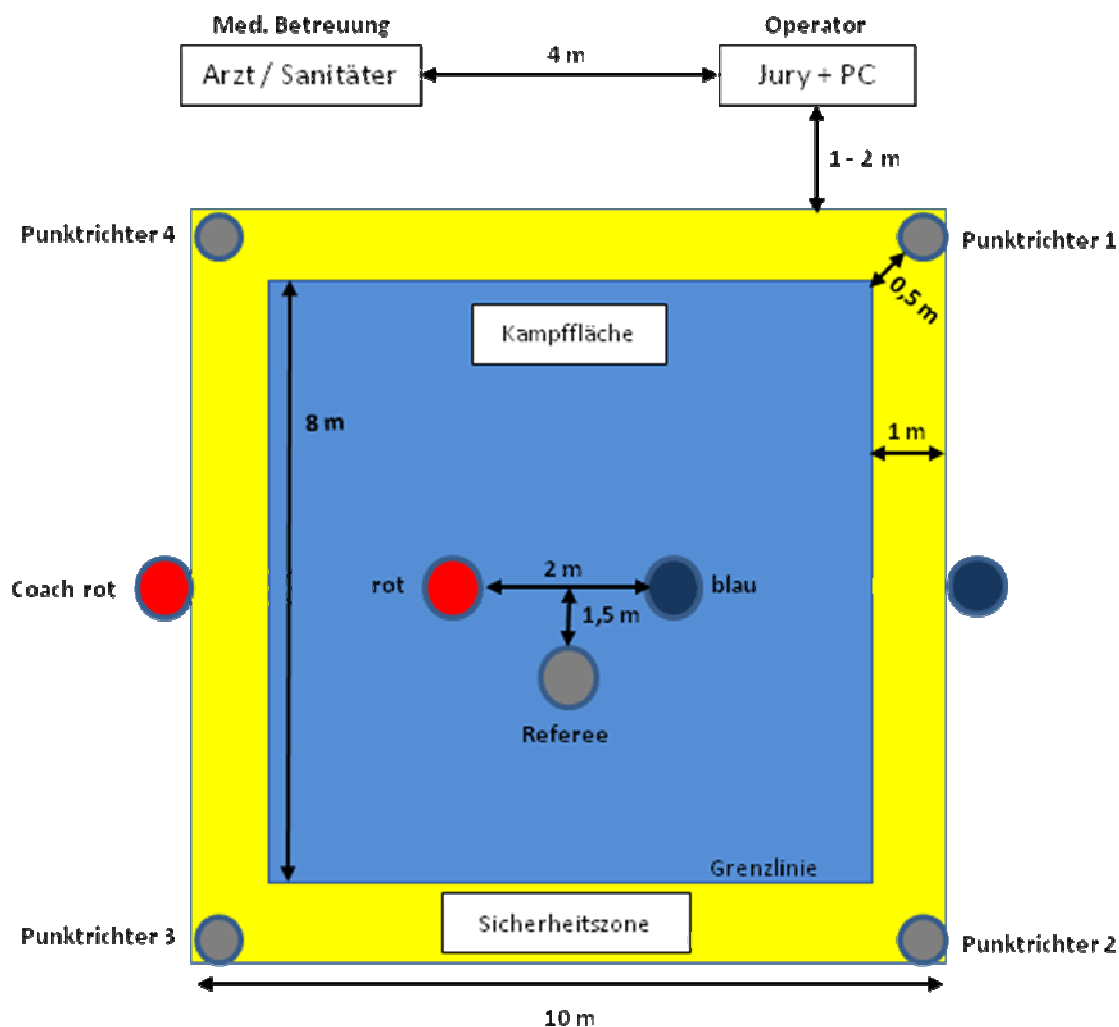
Med. Betreuung

Arzt / Sanitäter

4 m

Operator

Jury + PC

1 - 2 m

Punktrichter 4

Punktrichter 1

0,5 m

Kampffläche

8 m

1 m

Coach rot

rot

2 m

blau

1,5 m

Referee

Grenzlinie

Punktrichter 3

Sicherheitszone

Punktrichter 2

10 m